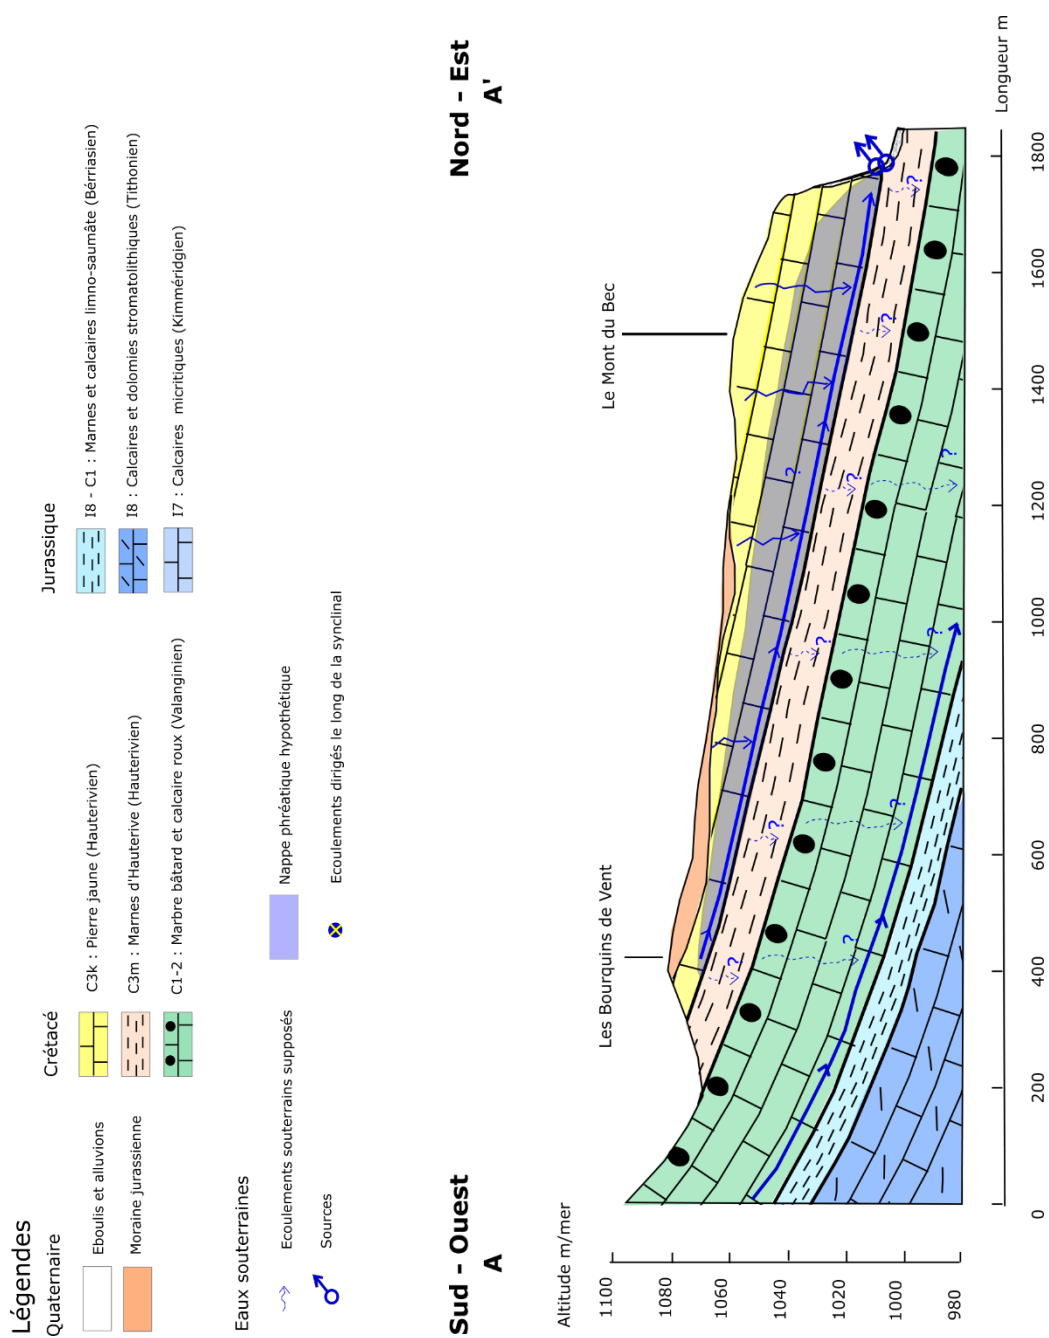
Légendes

Quaternaire

Eboulis et alluvions

Moraine jurassienne

Crétacé

C3k : Pierre jaune (Hauterivien)

C3m : Marnes d'Hauterive (Hauterivien)

C1-2 : Marbre bâtard et calcaire roux (Valanginien)

Jurassique

I8 - C1 : Marnes et calcaires limno-saumâte (Bérriasien)

I8 : Calcaires et dolomies stromatolithiques (Tithonien)

I7 : Calcaires micritiques (Kimméridgien)

Eaux souterraines

Ecoulements souterrains supposés

Sources

Nappe phréatique hypothétique

Ecoulements dirigés le long de la synclinal

Sud - Ouest
A

Nord - Est
A'

Les Bourquins de Vent

Le Mont du Bec

Altitude m/mer

1100
1080
1060
1040
1020
1000
980

Longueur m

0
200
400
600
800
1000
1200
1400
1600
1800

?
?
?
?
?
?
?
?
?
?